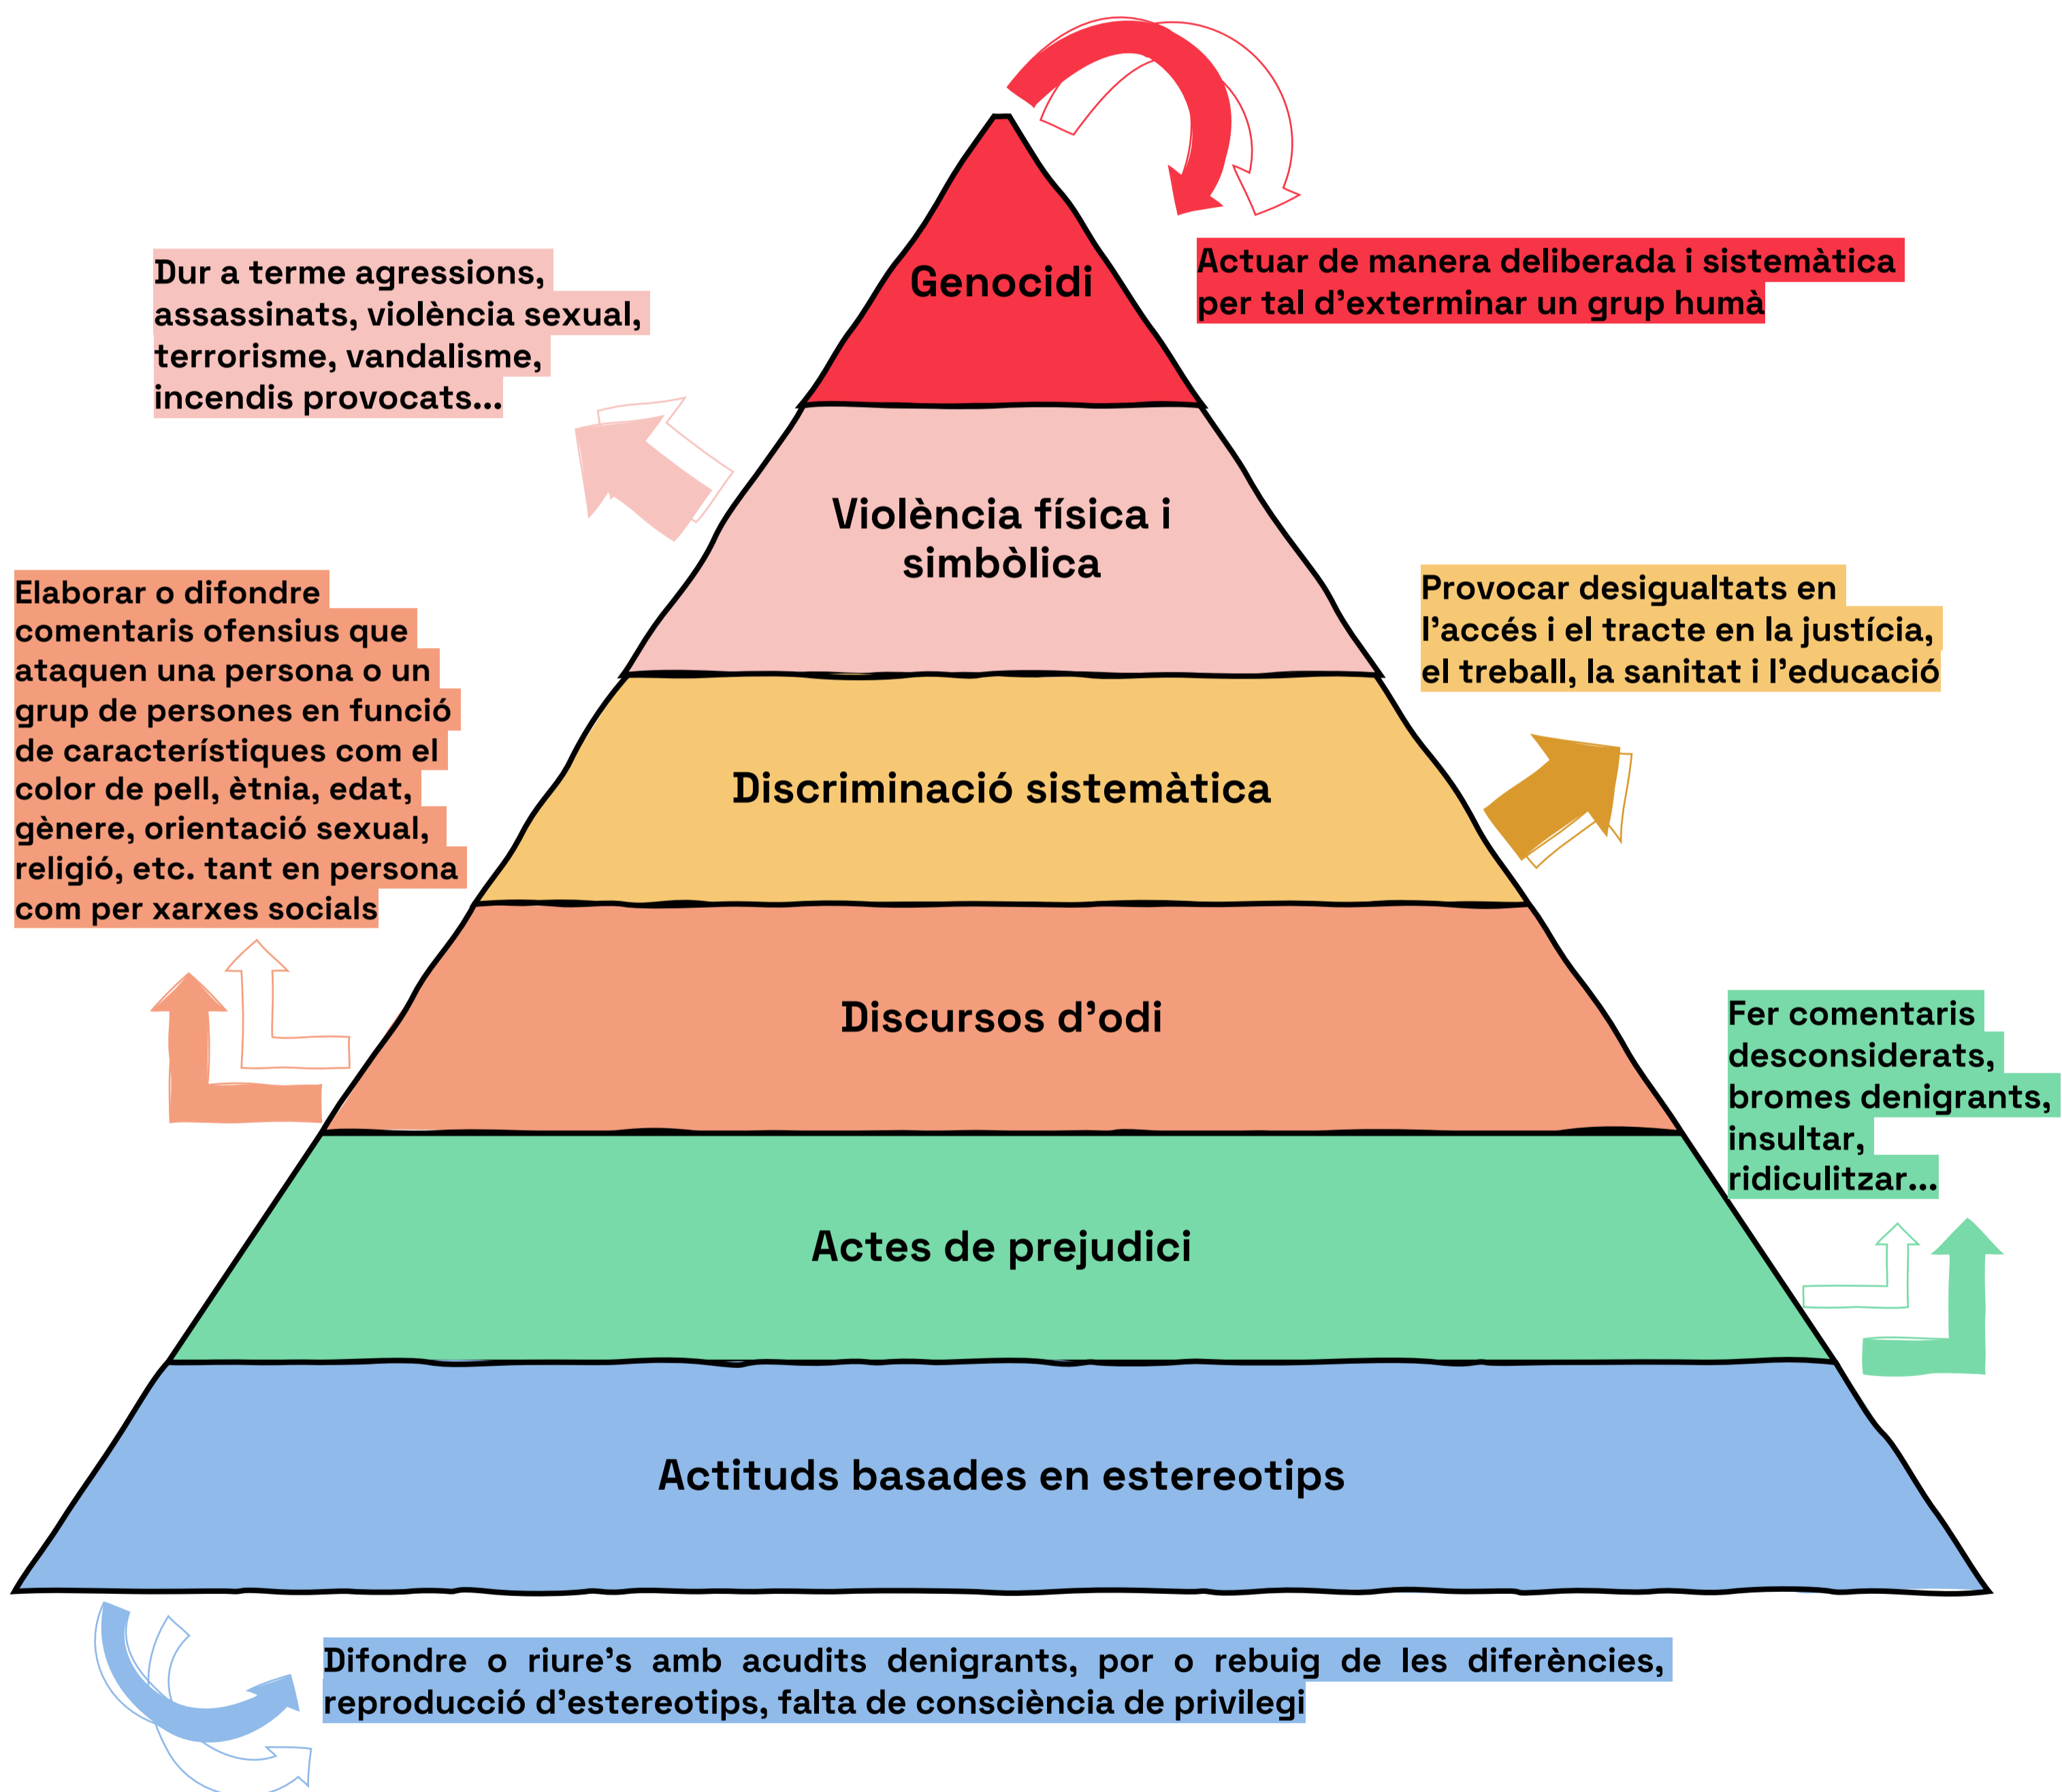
Genocidi

Actuar de manera deliberada i sistemàtica per tal d'exterminar un grup humà

Dur a terme agressions, assassinats, violència sexual, terrorisme, vandalisme, incendis provocats...

Violència física i simbòlica

Provocar desigualtats en l'accés i el tracte en la justícia, el treball, la sanitat i l'educació

Elaborar o difondre comentaris ofensius que ataquen una persona o un grup de persones en funció de característiques com el color de pell, ètnia, edat, gènere, orientació sexual, religió, etc. tant en persona com per xarxes socials

Discriminació sistemàtica

Discursos d'odi

Fer comentaris desconsiderats, bromes denigrants, insultar, ridiculitzar...

Actes de prejudici

Actituds basades en estereotips

Difondre o riure's amb acudits denigrants, por o rebuig de les diferències, reproducció d'estereotips, falta de consciència de privilegi